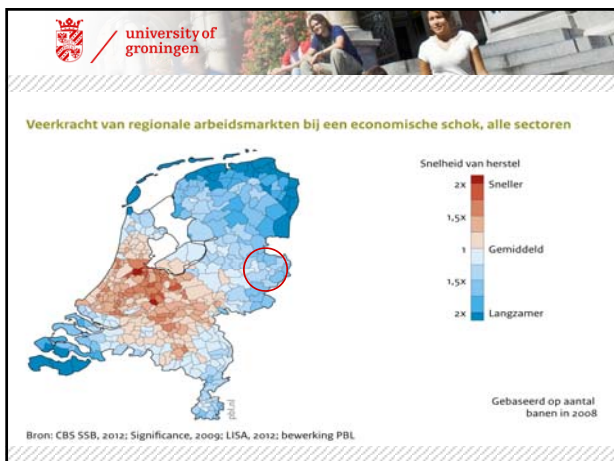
university of groningen

Veerkracht van regionale arbeidsmarkten bij een economische schok, alle sectoren

Snelheid van herstel

2x Sneller

1,5x

1 Gemiddeld

1,5x

2x Langzamer

pbl.nl

Gebaseerd op aantal banen in 2008

Bron: CBS SSB, 2012; Significance, 2009; LISA, 2012; bewerking PBL